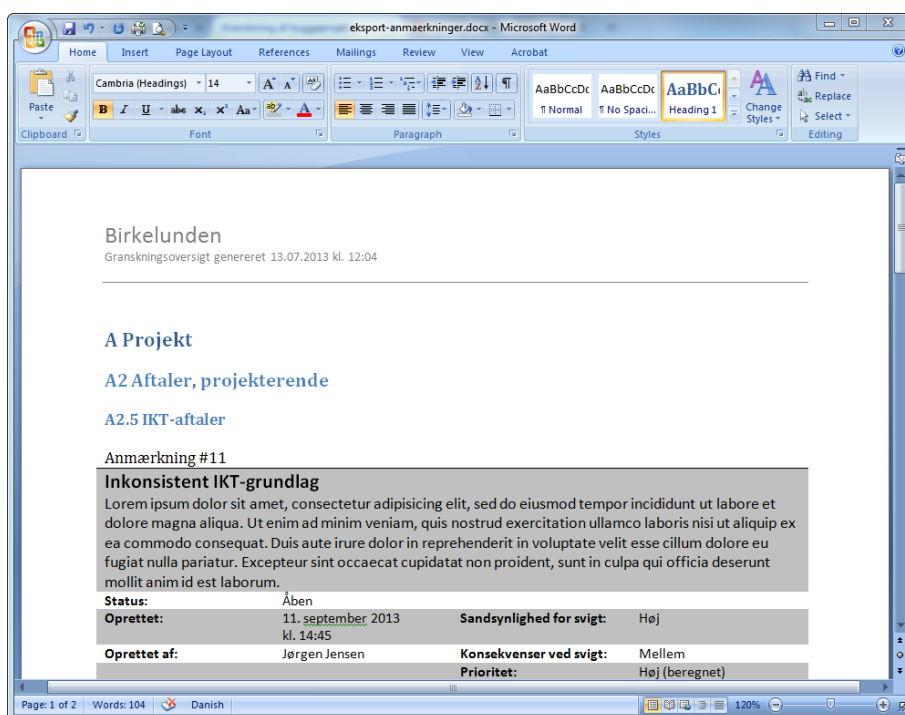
eksport-anmaerkninger.docx - Microsoft Word

Home Insert Page Layout References Mailings Review View Acrobat

Paste
Clipboard
Cambria (Headings) 14
B I U abe $x_2$ $x^2$ Aa
Font
Paragraph
AaBbCcDc ¶ Normal
AaBbCcDc ¶ No Spaci...
AaBbCc Heading 1
Change Styles
Styles
Find
Replace
Select
Editing

Birkelunden
Granskningsoversigt genereret 13.07.2013 kl. 12:04

A Projekt

A2 Aftaler, projekterende

A2.5 IKT-aftaler

Anmærkning #11

Inkonsistent IKT-grundlag

Lorem ipsum dolor sit amet, consectetur adipisicing elit, sed do eiusmod tempor incididunt ut labore et dolore magna aliqua. Ut enim ad minim veniam, quis nostrud exercitation ullamco laboris nisi ut aliquip ex ea commodo consequat. Duis aute irure dolor in reprehenderit in voluptate velit esse cillum dolore eu fugiat nulla pariatur. Excepteur sint occaecat cupidatat non proident, sunt in culpa qui officia deserunt mollit anim id est laborum.

| Status: | Åben | | |
|---|---|---|---|
| Oprettet: | 11. september 2013 kl. 14:45 | Sandsynlighed for svigt: | Høj |
| Oprettet af: | Jørgen Jensen | Konsekvenser ved svigt: | Mellem |
| | | Prioritet: | Høj (beregnet) |

Page: 1 of 2 Words: 104 Danish 120%